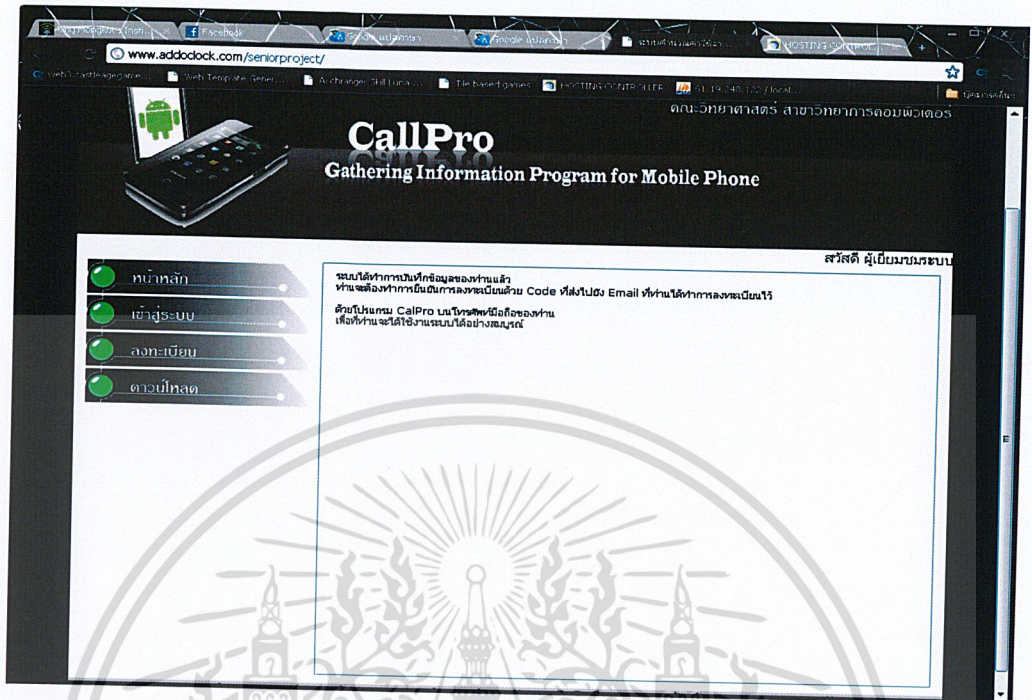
Facebook
Google แปลภาษา
Google แปลภาษา
HOSTING CONTROL
www.addoclock.com/seniorproject/
Web Template Gener...
Tile based games
HOSTING CONTROLLER
คณะวิทยาศาสตร์ สาขาวิทยาการคอมพิวเตอร์
CallPro
Gathering Information Program for Mobile Phone
สวัสดี ผู้เยี่ยมชมระบบ
หน้าหลัก
เข้าสู่ระบบ
ลงทะเบียน
ดาวน์โหลด
ระบบได้ทำการบันทึกข้อมูลของท่านแล้ว
ท่านจะต้องทำการยืนยันการลงทะเบียนด้วย Code ที่ส่งไปยัง Email ที่ท่านได้ทำการลงทะเบียนไว้

ด้วยโปรแกรม CallPro บนโทรศัพท์มือถือของท่าน
เพื่อที่ท่านจะได้ใช้งานระบบได้อย่างสมบูรณ์